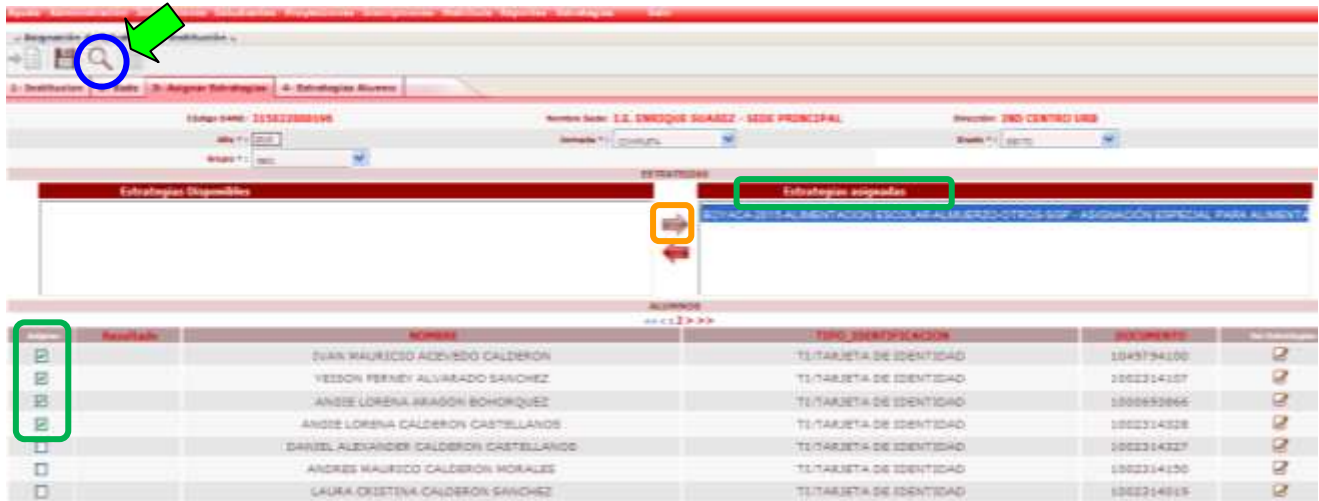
Ayuda Administración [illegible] Estudiantes Proyecciones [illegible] Matrícula Reportes Estrategias Salir

Asignación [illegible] Institución

1- Institución 2- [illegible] 3- Asignar Estrategias 4- Estrategias Alumno

Código DANE: 315522000195 Nombre Sede: I.E. ENRIQUE SUAREZ - SEDE PRINCIPAL Dirección: INS CENTRO URB

Año *: 2015 Jornada *: COMPLETA Grado *: SEXTO

Grupo *: 0601

ESTRATEGIAS

Estrategias Disponibles

Estrategias asignadas

BOYACA-2015-ALIMENTACION ESCOLAR-ALMUERZO-OTROS-SGP - ASIGNACIÓN ESPECIAL PARA ALIMENTA

ALUMNOS

<< < 1 2 > >>

| Asignar | Resultado | NOMBRE | TIPO_IDENTIFICACION | DOCUMENTO | Ver Estrategias |
|---|---|---|---|---|---|
| ☑ | | IVAN MAURICIO ACEVEDO CALDERON | TI:TARJETA DE IDENTIDAD | 1049794100 | |
| ☑ | | YEISON FERNEY ALVARADO SANCHEZ | TI:TARJETA DE IDENTIDAD | 1002314107 | |
| ☑ | | ANGIE LORENA ARAGON BOHORQUEZ | TI:TARJETA DE IDENTIDAD | 1000693866 | |
| ☑ | | ANGIE LORENA CALDERON CASTELLANOS | TI:TARJETA DE IDENTIDAD | 1002314328 | |
| ☐ | | DANIEL ALEXANDER CALDERON CASTELLANOS | TI:TARJETA DE IDENTIDAD | 1002314327 | |
| ☐ | | ANDRES MAURICIO CALDERON MORALES | TI:TARJETA DE IDENTIDAD | 1002314150 | |
| ☐ | | LAURA CRISTINA CALDERON SANCHEZ | TI:TARJETA DE IDENTIDAD | 1002314019 | |